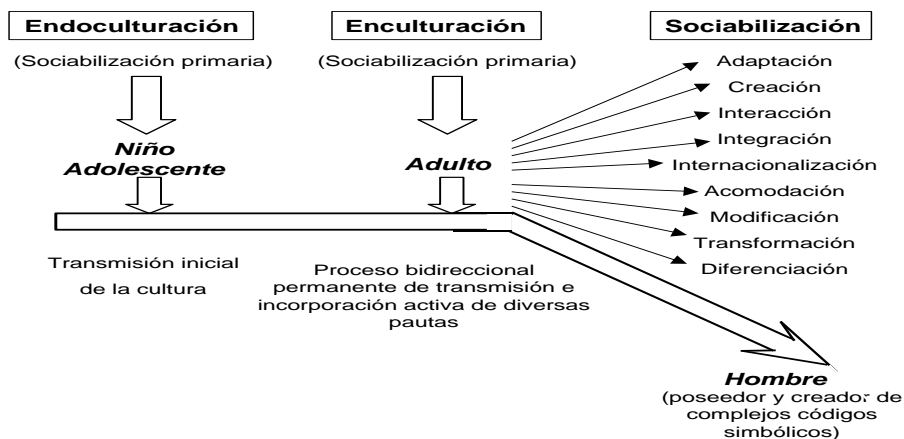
Endoculturación

Enculturación

Sociabilización

(Sociabilización primaria)

(Sociabilización primaria)

Niño
Adolescente

Adulto

Adaptación
Creación
Interacción
Integración
Internacionalización
Acomodación
Modificación
Transformación
Diferenciación

Transmisión inicial de la cultura

Proceso bidireccional permanente de transmisión e incorporación activa de diversas pautas

Hombre
(poseedor y creador de complejos códigos simbólicos)